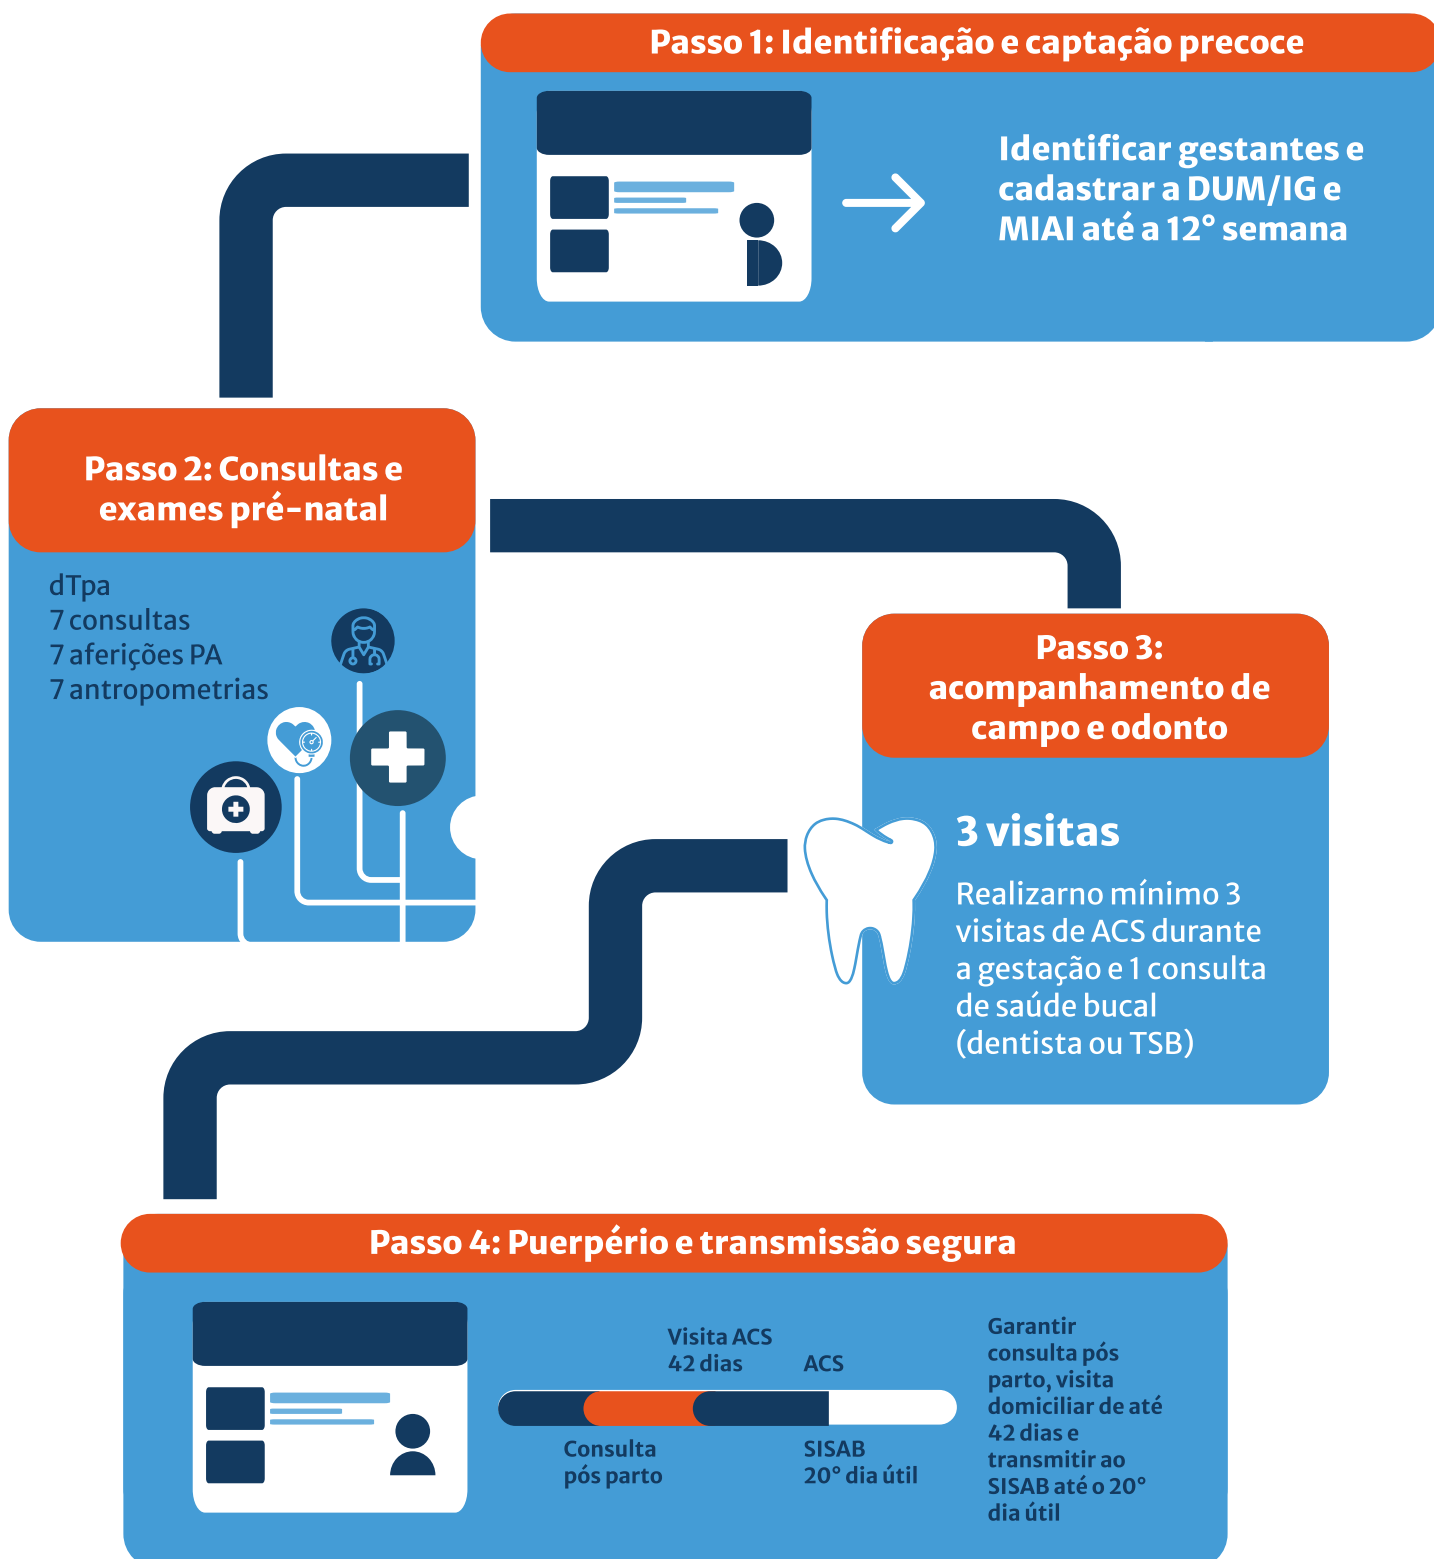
Passo 1: Identificação e captação precoce

Identificar gestantes e cadastrar a DUM/IG e MIAI até a 12° semana

Passo 2: Consultas e exames pré-natal

dTpa
7 consultas
7 aferições PA
7 antropometrias

Passo 3: acompanhamento de campo e odonto

3 visitas

Realizarno mínimo 3 visitas de ACS durante a gestação e 1 consulta de saúde bucal (dentista ou TSB)

Passo 4: Puerpério e transmissão segura

Visita ACS 42 dias

ACS

Consulta pós parto

SISAB 20° dia útil

Garantir consulta pós parto, visita domiciliar de até 42 dias e transmitir ao SISAB até o 20° dia útil